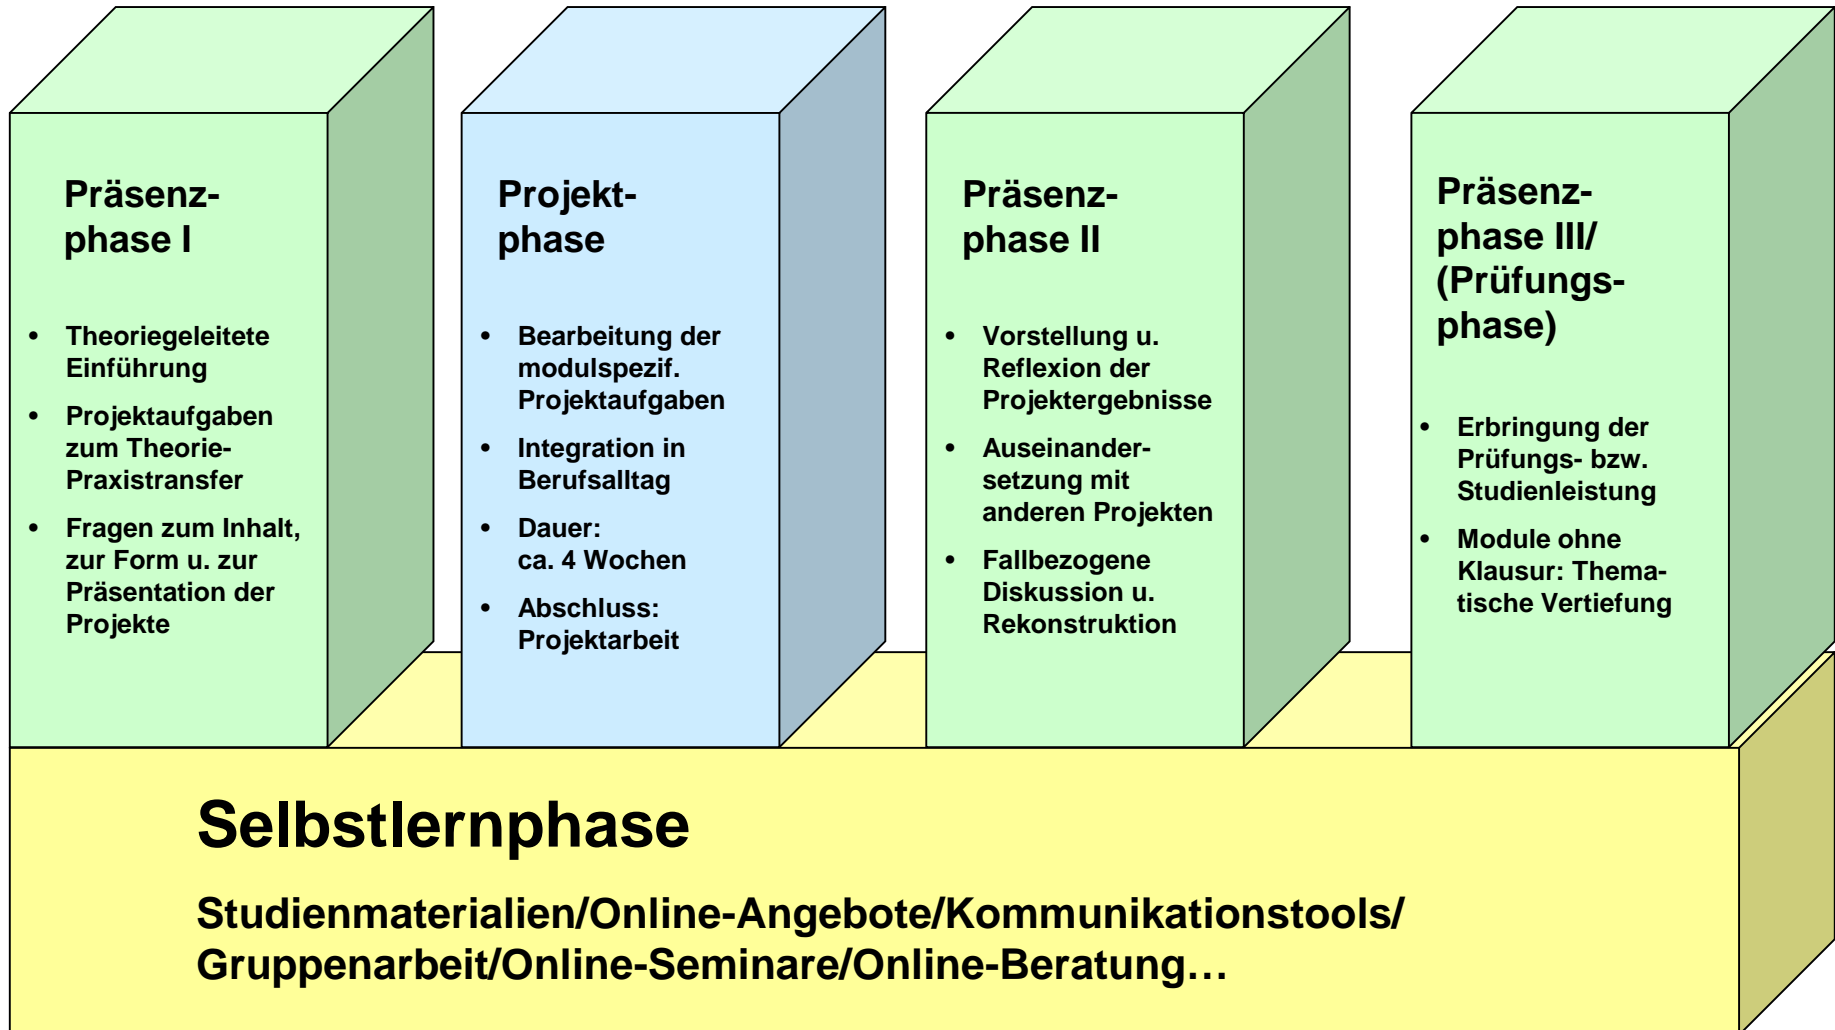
Präsenzphase I

- Theoriegeleitete Einführung
- Projektaufgaben zum Theorie-Praxistransfer
- Fragen zum Inhalt, zur Form u. zur Präsentation der Projekte

Projektphase

- Bearbeitung der modulspezif. Projektaufgaben
- Integration in Berufsalltag
- Dauer: ca. 4 Wochen
- Abschluss: Projektarbeit

Präsenzphase II

- Vorstellung u. Reflexion der Projektergebnisse
- Auseinandersetzung mit anderen Projekten
- Fallbezogene Diskussion u. Rekonstruktion

Präsenzphase III/ (Prüfungsphase)

- Erbringung der Prüfungs- bzw. Studienleistung
- Module ohne Klausur: Thematische Vertiefung

Selbstlernphase

Studienmaterialien/Online-Angebote/Kommunikationstools/ Gruppenarbeit/Online-Seminare/Online-Beratung…